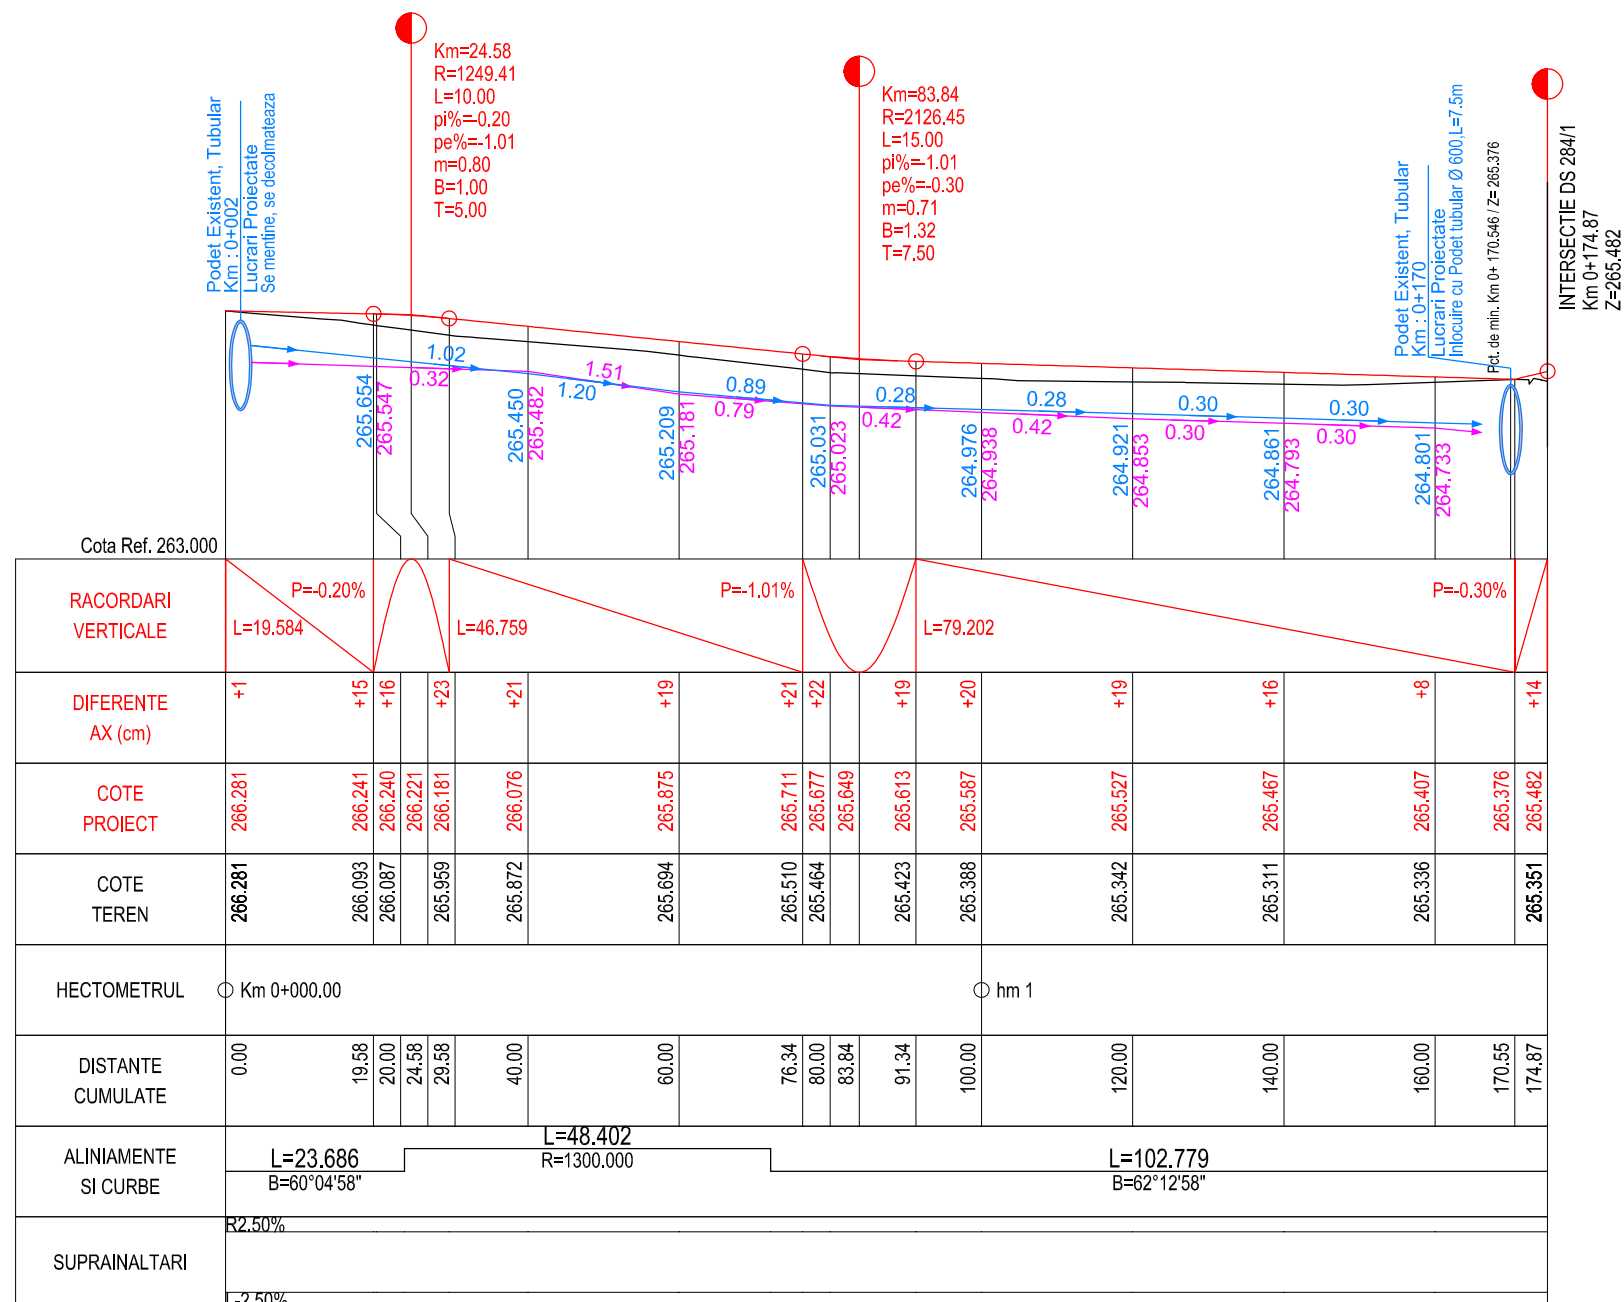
Podet Existent, Tubular
Km : 0+002
Lucrari Proiectate
Se mentine, se decolmateaza

Km=24.58
R=1249.41
L=10.00
pi%=-0.20
pe%=-1.01
m=0.80
B=1.00
T=5.00

Km=83.84
R=2126.45
L=15.00
pi%=-1.01
pe%=-0.30
m=0.71
B=1.32
T=7.50

Podet Existent, Tubular
Km : 0+170
Lucrari Proiectate
Inlocuire cu Podet tubular Ø 600,L=7.5m
Pct. de min. Km 0+ 170.546 / Z= 265.376

INTERSECTIE DS 284/1
Km 0+174.87
Z=265.482

1.02
0.32
1.51
1.20
0.89
0.79
0.28
0.42
0.28
0.42
0.30
0.30
0.30
0.30

265.654
265.547
265.450
265.482
265.209
265.181
265.031
265.023
264.976
264.938
264.921
264.853
264.861
264.793
264.801
264.733

Cota Ref. 263.000

RACORDARI VERTICALE
P=-0.20%
L=19.584
L=46.759
P=-1.01%
L=79.202
P=-0.30%

DIFERENTE AX (cm)
+1 +15 +16 +23 +21 +19 +21 +22 +19 +20 +19 +16 +8 +14

COTE PROIECT
266.281 266.241 266.240 266.221 266.181 266.076 265.875 265.711 265.677 265.649 265.613 265.587 265.527 265.467 265.407 265.376 265.482

COTE TEREN
266.281 266.093 266.087 265.959 265.872 265.694 265.510 265.464 265.423 265.388 265.342 265.311 265.336 265.351

HECTOMETRUL
Km 0+000.00
hm 1

DISTANTE CUMULATE
0.00 19.58 20.00 24.58 29.58 40.00 60.00 76.34 80.00 83.84 91.34 100.00 120.00 140.00 160.00 170.55 174.87

ALINIAMENTE SI CURBE
L=23.686
B=60°04'58"
L=48.402
R=1300.000
L=102.779
B=62°12'58"

SUPRAINALTARI
R2.50%
L-2.50%